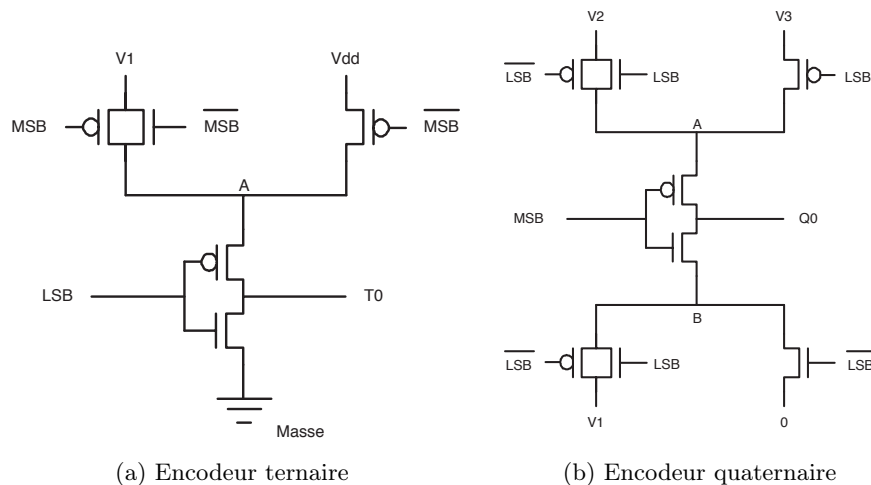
V1

Vdd

MSB $\overline{\text{MSB}}$ $\overline{\text{MSB}}$

A

LSB

T0

Masse

(a) Encodeur ternaire

V2

V3

$\overline{\text{LSB}}$ LSB LSB

A

MSB

Q0

B

$\overline{\text{LSB}}$ LSB $\overline{\text{LSB}}$

V1

0

(b) Encodeur quaternaire